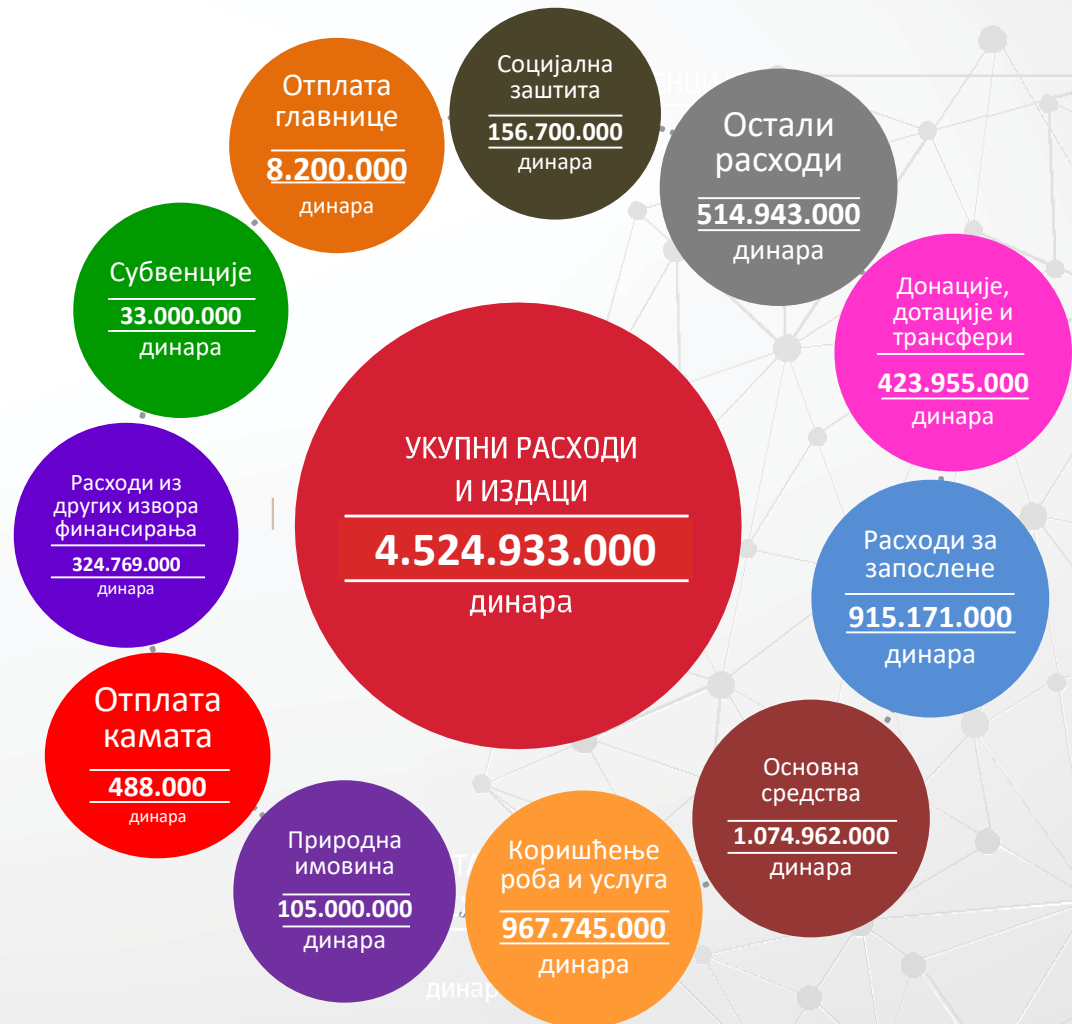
УКУПНИ РАСХОДИ И ИЗДАЦИ
4.524.933.000
динара

Отплата главнице
8.200.000
динара

Социјална заштита
156.700.000
динара

Остали расходи
514.943.000
динара

Донације, дотације и трансфери
423.955.000
динара

Расходи за запослене
915.171.000
динара

Основна средства
1.074.962.000
динара

Коришћење роба и услуга
967.745.000
динара

Природна имовина
105.000.000
динара

Отплата камата
488.000
динара

Расходи из других извора финансирања
324.769.000
динара

Субвенције
33.000.000
динара